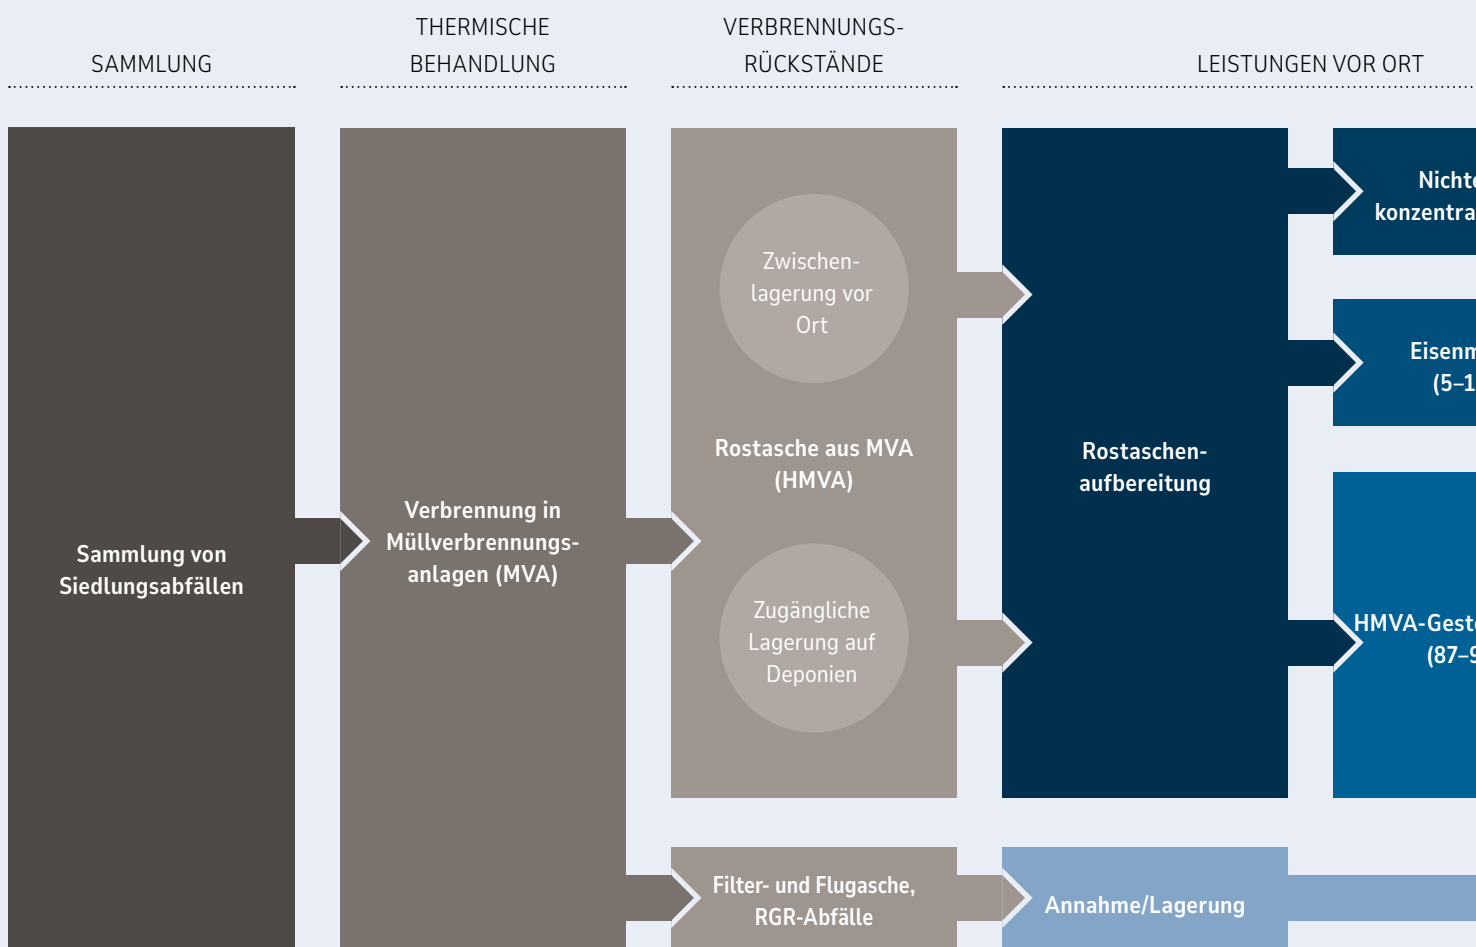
SAMMLUNG

THERMISCHE BEHANDLUNG

VERBRENNUNGS-RÜCKSTÄNDE

LEISTUNGEN VOR ORT

Sammlung von Siedlungsabfällen

Verbrennung in Müllverbrennungsanlagen (MVA)

Zwischenlagerung vor Ort

Rostasche aus MVA (HMVA)

Zugängliche Lagerung auf Deponien

Rostaschenaufbereitung

Nicht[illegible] konzentra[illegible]

Eisenm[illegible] (5–1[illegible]

HMVA-Gest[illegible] (87–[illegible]

Filter- und Flugasche, RGR-Abfälle

Annahme/Lagerung